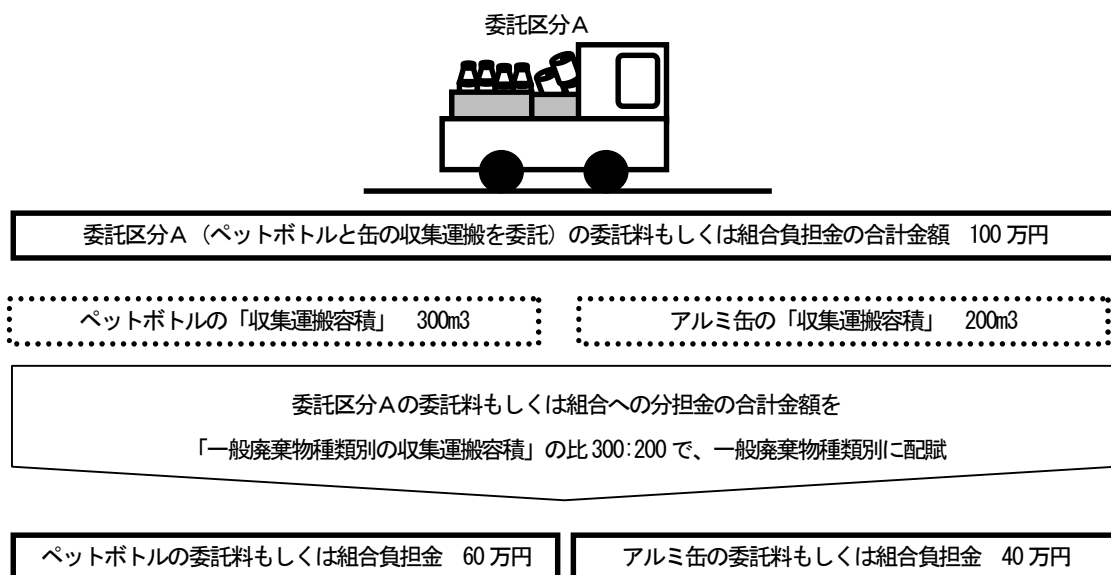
委託区分A

委託区分A（ペットボトルと缶の収集運搬を委託）の委託料もしくは組合負担金の合計金額　100 万円

ペットボトルの「収集運搬容積」　300m3

アルミ缶の「収集運搬容積」　200m3

委託区分Aの委託料もしくは組合への分担金の合計金額を

「一般廃棄物種類別の収集運搬容積」の比 300:200 で、一般廃棄物種類別に配賦

ペットボトルの委託料もしくは組合負担金　60 万円

アルミ缶の委託料もしくは組合負担金　40 万円